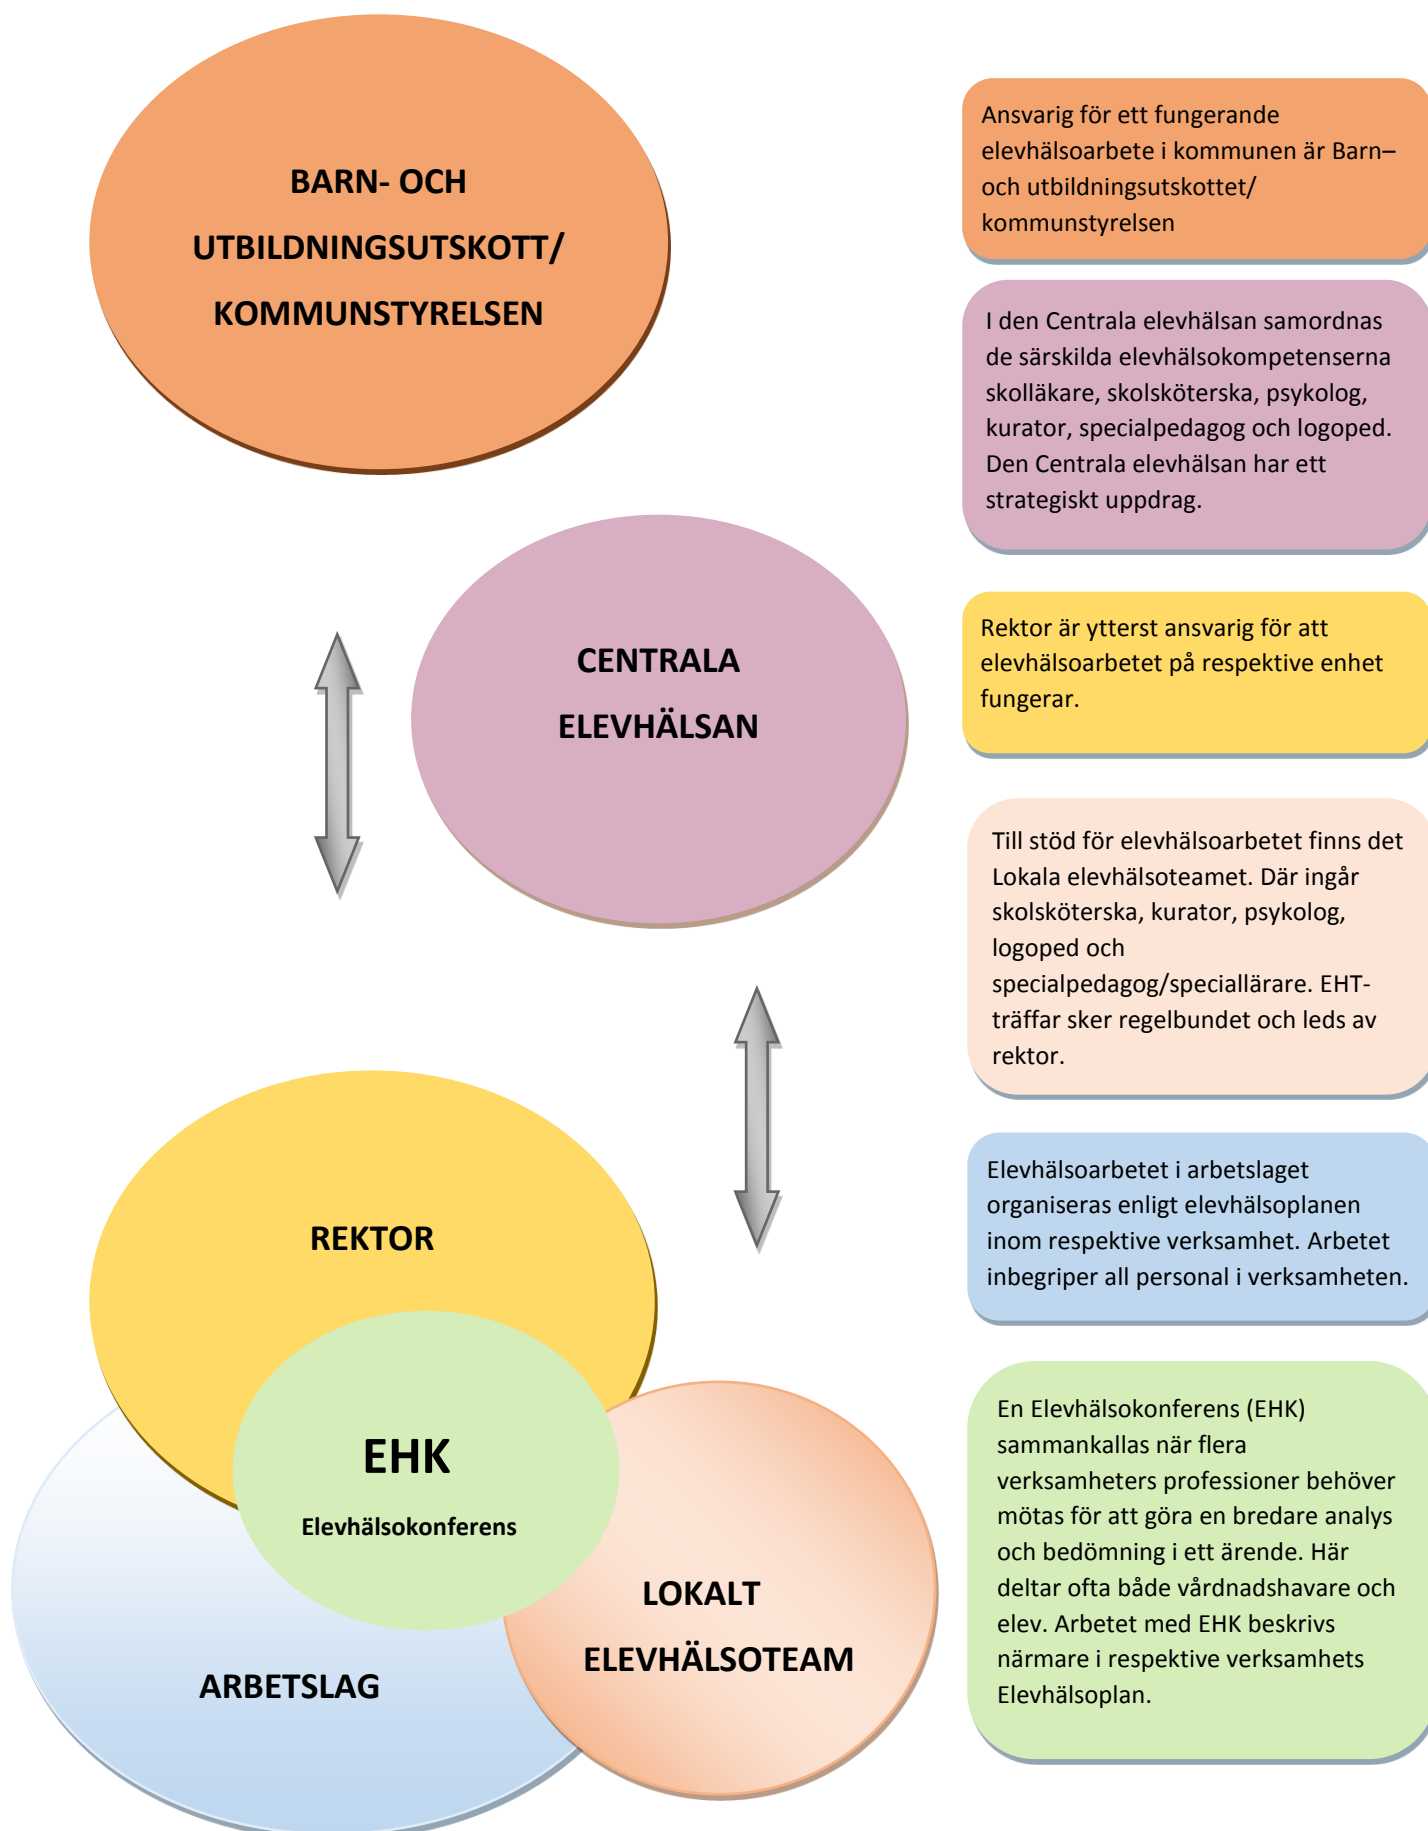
BARN- OCH UTBILDNINGSUTSKOTT/ KOMMUNSTYRELSEN

Ansvarig för ett fungerande elevhälsoarbete i kommunen är Barn–och utbildningsutskottet/ kommunstyrelsen

I den Centrala elevhälsan samordnas de särskilda elevhälsokompetenserna skolläkare, skolsköterska, psykolog, kurator, specialpedagog och logoped. Den Centrala elevhälsan har ett strategiskt uppdrag.

CENTRALA ELEVHÄLSAN

Rektor är ytterst ansvarig för att elevhälsoarbetet på respektive enhet fungerar.

Till stöd för elevhälsoarbetet finns det Lokala elevhälsoteamet. Där ingår skolsköterska, kurator, psykolog, logoped och specialpedagog/speciallärare. EHT-träffar sker regelbundet och leds av rektor.

REKTOR

EHK

Elevhälsokonferens

LOKALT ELEVHÄLSOTEAM

ARBETSLAG

Elevhälsoarbetet i arbetslaget organiseras enligt elevhälsoplanen inom respektive verksamhet. Arbetet inbegriper all personal i verksamheten.

En Elevhälsokonferens (EHK) sammankallas när flera verksamheters professioner behöver mötas för att göra en bredare analys och bedömning i ett ärende. Här deltar ofta både vårdnadshavare och elev. Arbetet med EHK beskrivs närmare i respektive verksamhets Elevhälsoplan.